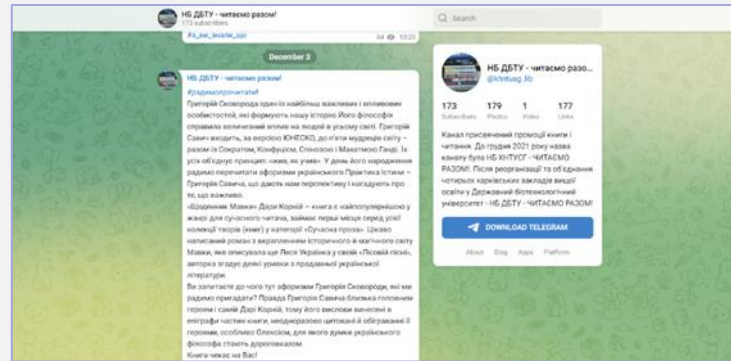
НБ ДБТУ - читаємо разом!
173 subscribers

Q Search

#з_вас_питали_що
34 10:20

December 3

НБ ДБТУ - читаємо разом!

#радимопрочитати!
Григорій Сковорода один із найбільш важливих і впливових особистостей, які формують нашу історію Його філософія справила величезний вплив на людей в усьому світі. Григорій Савич входить, за версією ЮНЕСКО, до п'ятки мудреців світу – разом із Сократом, Конфуцієм, Спінозою і Махатмою Ганді. Їх усіх об'єднує принцип: «живи, як учиш». У день його народження радимо перечитати афоризми українського Практика Істини – Григорія Савича, що дасть нам перспективу і нагадують про те, що важливо.
«Щоденник Мавки» Дари Корній – книга є найпопулярнішою у жанрі для сучасного читача, займає перші місця серед усієї колекції творів (книг) у категорії «Сучасна проза». Цікаво написаний роман з вкрапленням історичного й магічного світу Мавки, яке описувала ще Леся Українка у своїй «Лісовій пісні», авторка згадує деякі уривки з праданньої української літератури.
Ви запитаєте до чого тут афоризми Григорія Сковороди, які ми радимо пригадати? Правда Григорія Савича близька головним героям і самій Дарі Корній, тому його вислови вичесені в епіграфи частин книги, неодноразово цитовані й обговорені її героями, особливо Олексієм, для якого думки українського філософа стають дороговказом
Книга чекає на Вас!

НБ ДБТУ - читаємо разо...
@khntusg_lib

173 Subscribers
179 Photos
1 Video
177 Links

Канал присвячений промоції книги і читання. До грудня 2021 року назва каналу була НБ ХНТУСГ - ЧИТАЄМО РАЗОМ! Після реорганізації та об'єднання чотирьох харківських закладів вищої освіти у Державний біотехнологічний університет - НБ ДБТУ - ЧИТАЄМО РАЗОМ!

DOWNLOAD TELEGRAM

About Blog Apps Platform